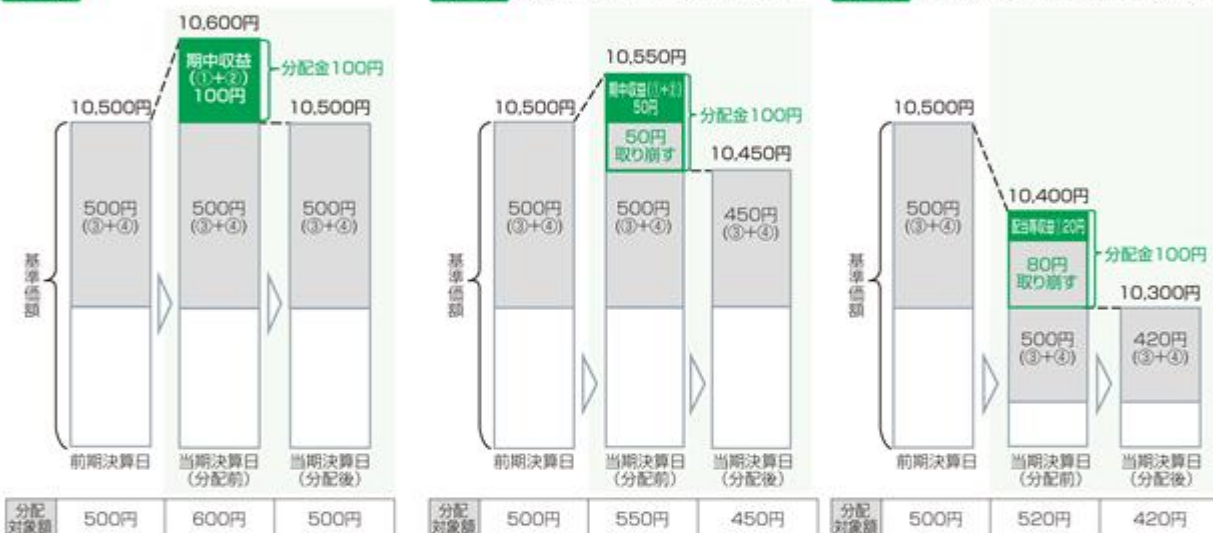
10,600円

期中収益 (①+②) 100円

分配金100円

10,500円

10,500円

基準価額

500円 (③+④)

500円 (③+④)

500円 (③+④)

前期決算日

当期決算日 (分配前)

当期決算日 (分配後)

| 分配対象額 | 500円 | 600円 | 500円 |
|---|---|---|---|

10,550円

期中収益(①+②) 50円

分配金100円

10,500円

50円 取り崩す

10,450円

基準価額

500円 (③+④)

500円 (③+④)

450円 (③+④)

前期決算日

当期決算日 (分配前)

当期決算日 (分配後)

| 分配対象額 | 500円 | 550円 | 450円 |
|---|---|---|---|

10,500円

10,400円

配当等収益(①)20円

分配金100円

80円 取り崩す

10,300円

基準価額

500円 (③+④)

500円 (③+④)

420円 (③+④)

前期決算日

当期決算日 (分配前)

当期決算日 (分配後)

| 分配対象額 | 500円 | 520円 | 420円 |
|---|---|---|---|